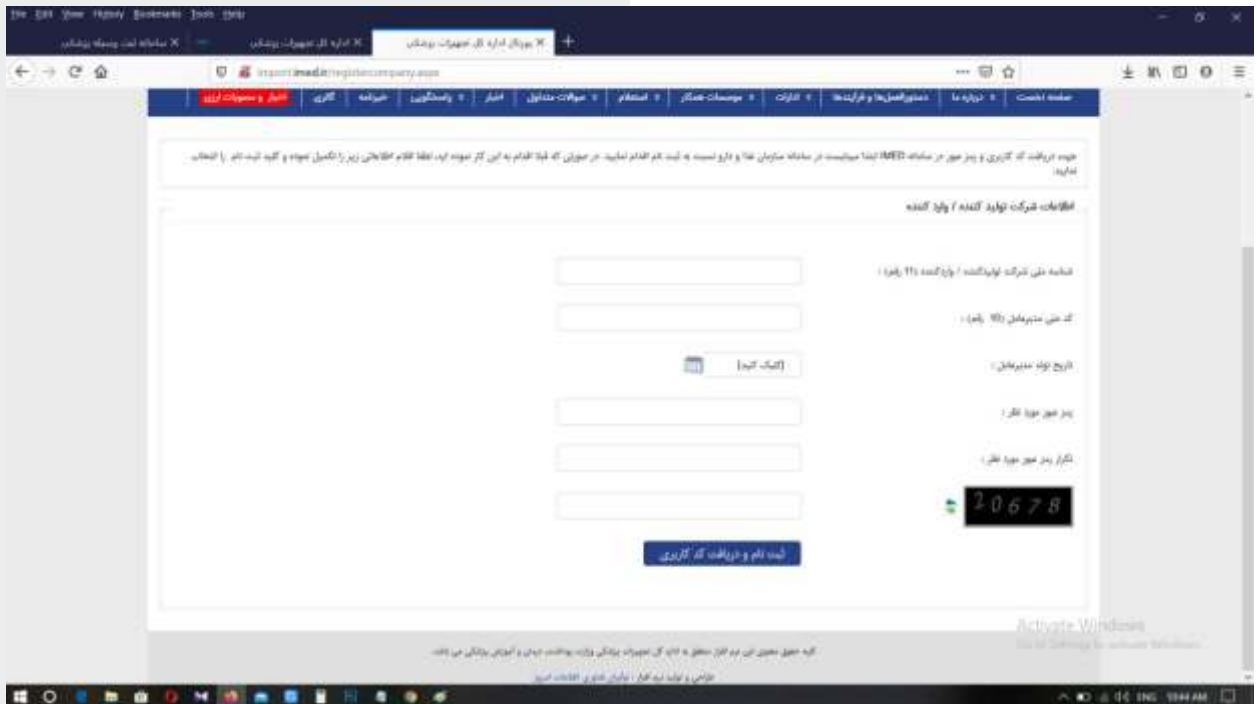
File Edit View History Bookmarks Tools Help

سامانه ثبت وسیله پزشکی ×
اداره کل تجهیزات پزشکی ×
پورتال اداره کل تجهیزات پزشکی ×

import.imed.ir/registercompany.aspx

صفحه نخست | درباره ما | ادارات | موسسات همکار | استعلام | سوالات متداول | اخبار | پاسخگویی | خبرنامه | گالری | اخبار و مصوبات ارزی

جهت دریافت کد کاربری و رمز عبور در سامانه IMED ابتدا میبایست در سامانه سازمان غذا و دارو نسبت به ثبت نام اقدام نمایید. در صورتی که قبلا اقدام به این کار نموده اید لطفا اقلام اطلاعاتی زیر را تکمیل نموده و کلید ثبت نام را انتخاب نمایید.

اطلاعات شرکت تولید کننده / وارد کننده

شناسه ملی شرکت تولیدکننده / وارد کننده (۱۱ رقم) :

کد ملی مدیرعامل (۱۰ رقم) :

تاریخ تولد مدیرعامل :
(کلیک کنید)

رمز عبور مورد نظر :

تکرار رمز عبور مورد نظر :

20678

ثبت نام و دریافت کد کاربری

Activate Windows
Go to Settings to activate Windows.

کلیه حقوق معنوی این نرم افزار متعلق به اداره کل تجهیزات پزشکی وزارت بهداشت درمان و آموزش پزشکی می باشد.
طراحی و تولید نرم افزار : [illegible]

ENG 10:44 AM